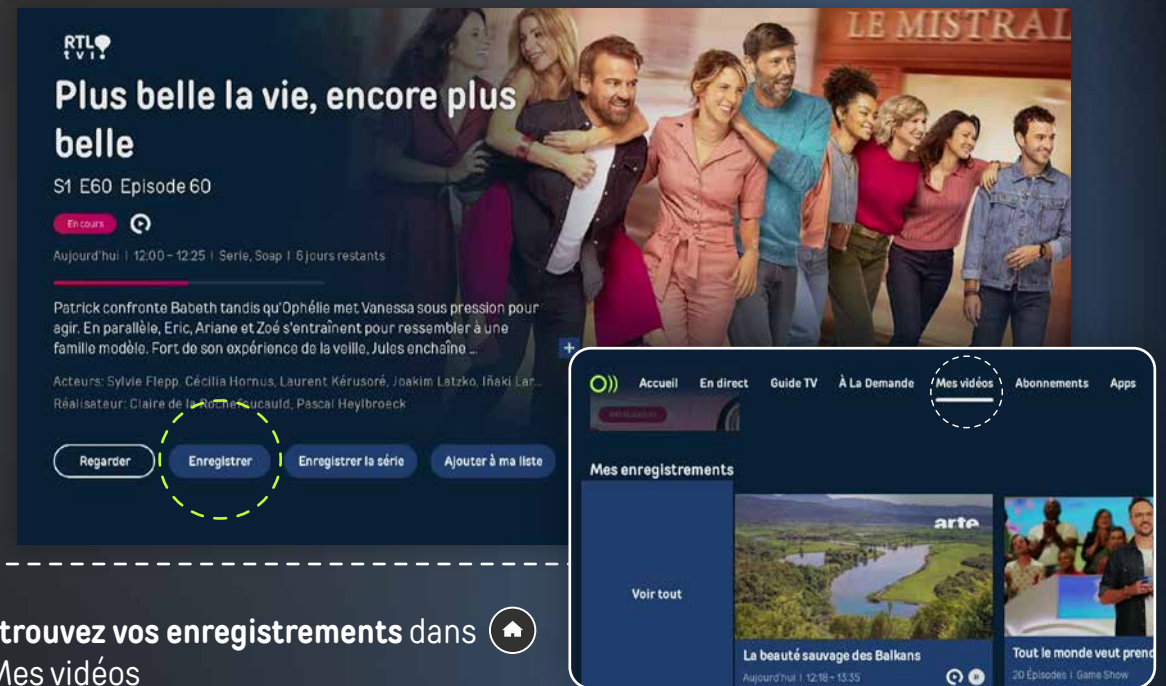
RTL tvi

Plus belle la vie, encore plus belle

S1 E60 Episode 60

En cours

Aujourd'hui | 12:00 - 12:25 | Serie, Soap | 6 jours restants

Patrick confronte Babeth tandis qu'Ophélie met Vanessa sous pression pour agir. En parallèle, Eric, Ariane et Zoé s'entraînent pour ressembler à une famille modèle. Fort de son expérience de la veille, Jules enchaîne ...

Acteurs: Sylvie Flepp, Cécilia Hornus, Laurent Kérusoré, Joakim Latzko, Iñaki Lar...
Réalisateur: Claire de la Rochefoucauld, Pascal Heylbroeck

Regarder | Enregistrer | Enregistrer la série | Ajouter à ma liste

LE MISTRAL

Accueil | En direct | Guide TV | À La Demande | Mes vidéos | Abonnements | Apps

Mes enregistrements

Voir tout

arte

La beauté sauvage des Balkans
Aujourd'hui | 12:18 - 13:35

Tout le monde veut prend
20 Épisodes | Game Show

trouvez vos enregistrements dans
Mes vidéos